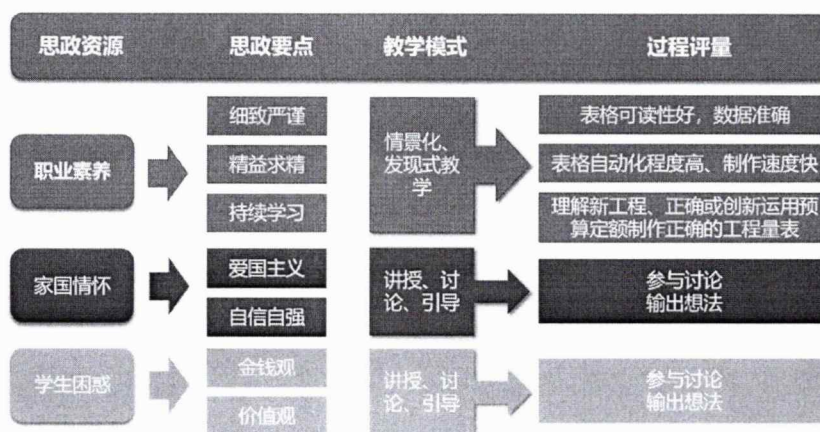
| 思政资源 | 思政要点 | 教学模式 | 过程评量 |
|---|---|---|---|
| 职业素养 | 细致严谨<br>精益求精<br>持续学习 | 情景化、发现式教学 | 表格可读性好，数据准确<br>表格自动化程度高、制作速度快<br>理解新工程、正确或创新运用预算定额制作正确的工程量表 |
| 家国情怀 | 爱国主义<br>自信自强 | 讲授、讨论、引导 | 参与讨论<br>输出想法 |
| 学生困惑 | 金钱观<br>价值观 | 讲授、讨论、引导 | 参与讨论<br>输出想法 |